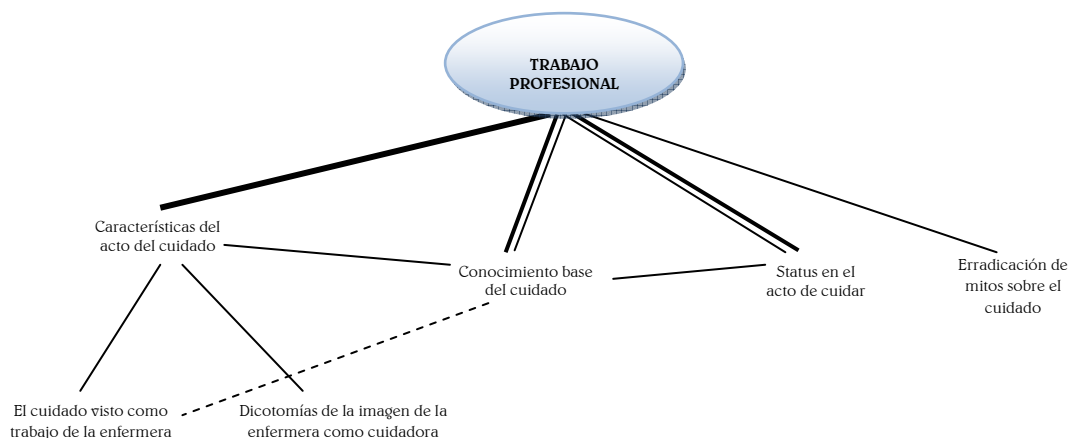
TRABAJO PROFESIONAL

Características del acto del cuidado

Conocimiento base del cuidado

Status en el acto de cuidar

Erradicación de mitos sobre el cuidado

El cuidado visto como trabajo de la enfermera

Dicotomías de la imagen de la enfermera como cuidadora